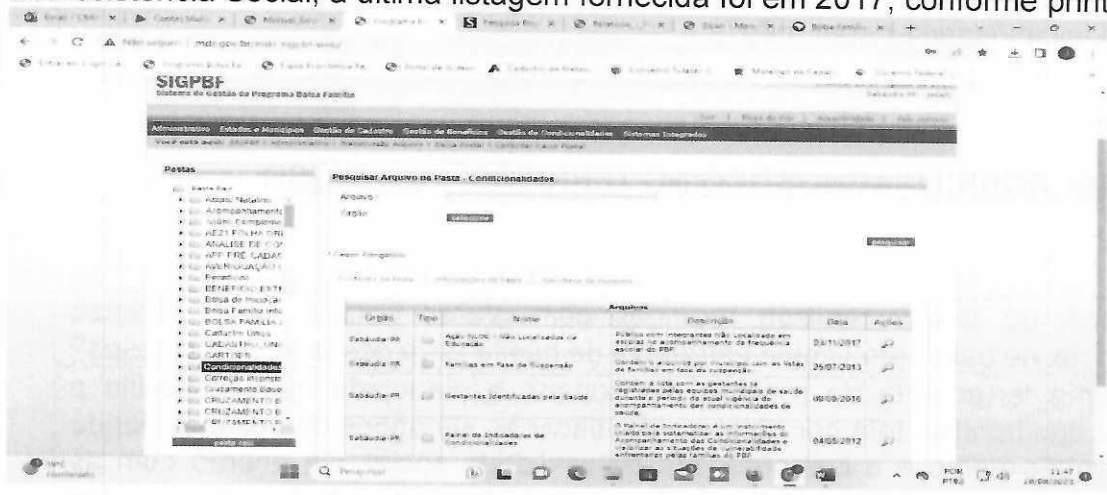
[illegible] Social, a última listagem fornecida foi em 2017, conforme print

SIGPBF
Sistema de Gestão do Programa Bolsa Família

Administrativo Estados e Municípios Gestão de Cadastro Gestão de Benefícios Gestão de Condicionalidades Sistemas Integrados

Pastas

Pesquisar Arquivo na Pasta - Condicionalidades
Arquivo
Órgão
Selecione
pesquisar

Pasta Raiz
Apoio Técnico
Acompanhamento
Ação Complementar
AE21 FOLHA DRI
ANALISE DE CO
APP FRE CADAS
AVERIGUAÇÃO
Benefício
BENEFICIO EXTR
Bolsa de Inovação
Bolsa Família Info
BOLSA FAMILIA
Cadastro Único
CADASTRO UNI
CARTOES
Condicionalidades
Correção Inconsis
Cruzamento Bases
CRUZAMENTO B
CRUZAMENTO B
CRUZAMENTO B

| Órgão | Tipo | Nome | Descrição | Data | Ações |
|---|---|---|---|---|---|
| Sabaudia-PR | | Alunos NLOC - Não Localizados na Educação | Público com integrantes não localizados em escolas no acompanhamento da frequência escolar do PBF | 03/11/2017 | |
| Sabaudia-PR | | Famílias em Fase de Suspensão | Contém o arquivo por município com as listas de famílias em fase de suspensão | 26/07/2013 | |
| Sabaudia-PR | | Gestantes Identificadas pela Saúde | Contém a lista com as gestantes já registradas pelos equipes municipais de saúde durante o período de atual vigência do acompanhamento das condicionalidades de saúde | 08/09/2016 | |
| Sabaudia-PR | | Painel de Indicadores de Condicionalidades | O Painel de Indicadores é um instrumento criado para sistematizar as informações de Acompanhamento das Condicionalidades e visibilizar as situações de vulnerabilidade enfrentadas pelas famílias do PBF | 04/05/2012 | |

Pesquisar
11:47